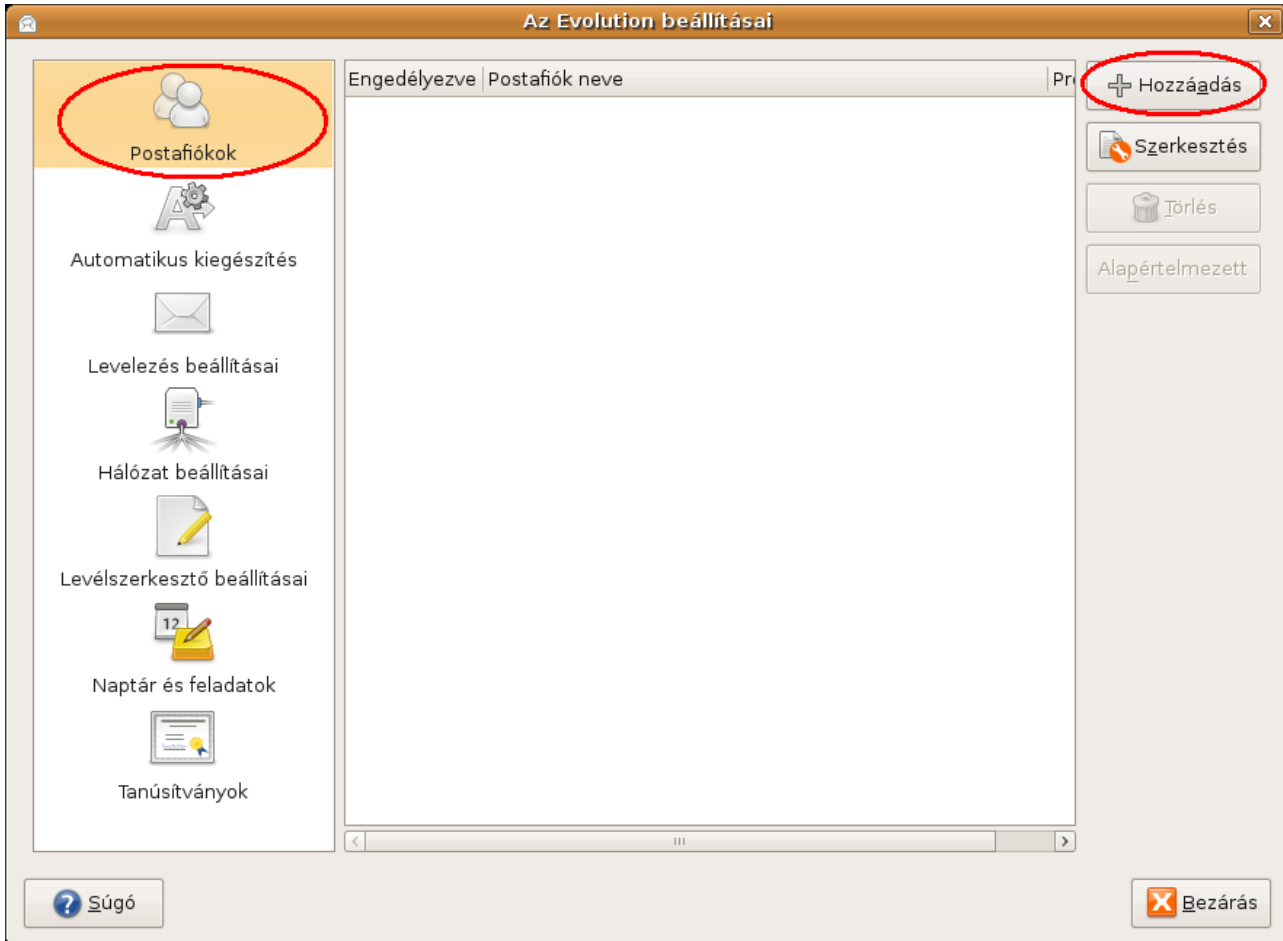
Az Evolution beállításai

Postafiókok

Automatikus kiegészítés

Levelezés beállításai

Hálózat beállításai

Levélszerkesztő beállításai

Naptár és feladatok

Tanúsítványok

| Engedélyezve | Postafiók neve | Pr |
|---|---|---|

Hozzáadás

Szerkesztés

Törlés

Alapértelmezett

Súgó

Bezárás